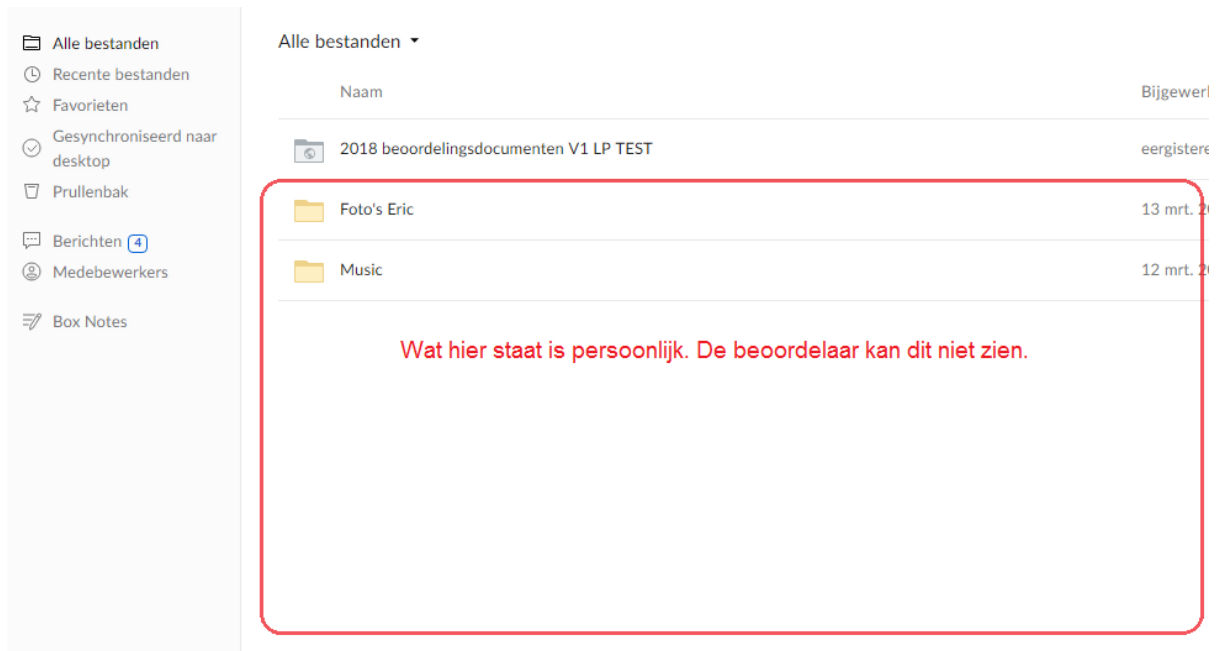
Alle bestanden
Recente bestanden
Favorieten
Gesynchroniseerd naar desktop
Prullenbak
Berichten 4
Medebewerkers
Box Notes

Alle bestanden

Naam

Bijgewerk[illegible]

2018 beoordelingsdocumenten V1 LP TEST

eergistere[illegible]

Foto's Eric

13 mrt. 2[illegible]

Music

12 mrt. 2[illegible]

Wat hier staat is persoonlijk. De beoordelaar kan dit niet zien.